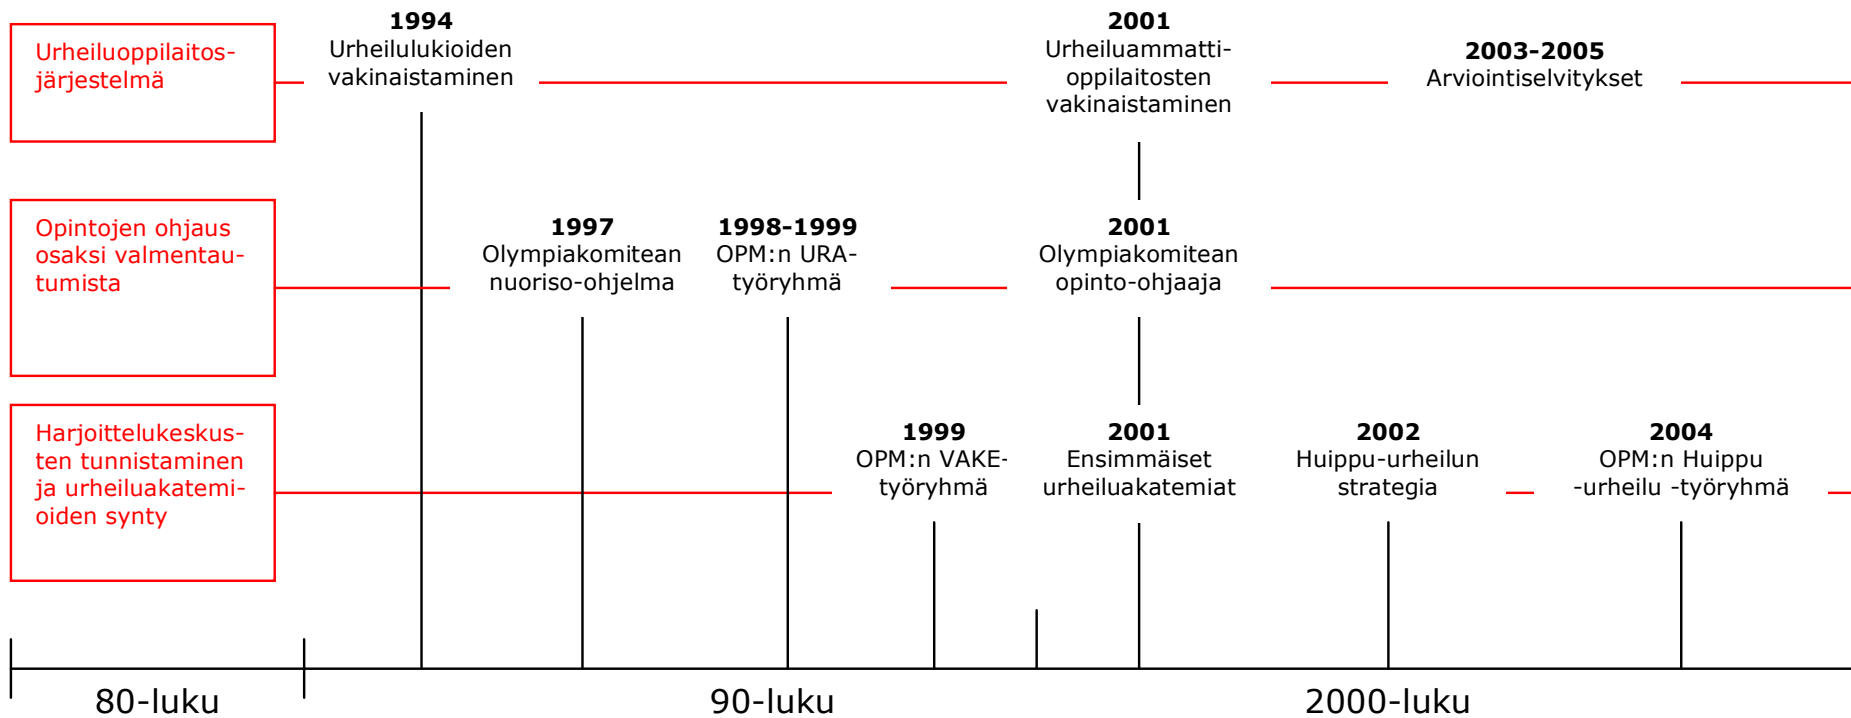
Urheiluoppilaitosjärjestelmä

**1994**
Urheilulukioiden vakinaistaminen

**2001**
Urheiluammattioppilaitosten vakinaistaminen

**2003-2005**
Arviointiselvitykset

Opintojen ohjaus osaksi valmentautumista

**1997**
Olympiakomitean nuoriso-ohjelma

**1998-1999**
OPM:n URA-työryhmä

**2001**
Olympiakomitean opinto-ohjaaja

Harjoittelukeskusten tunnistaminen ja urheiluakatemioiden synty

**1999**
OPM:n VAKE-työryhmä

**2001**
Ensimmäiset urheiluakatemiat

**2002**
Huippu-urheilun strategia

**2004**
OPM:n Huippu -urheilu -työryhmä

80-luku

90-luku

2000-luku